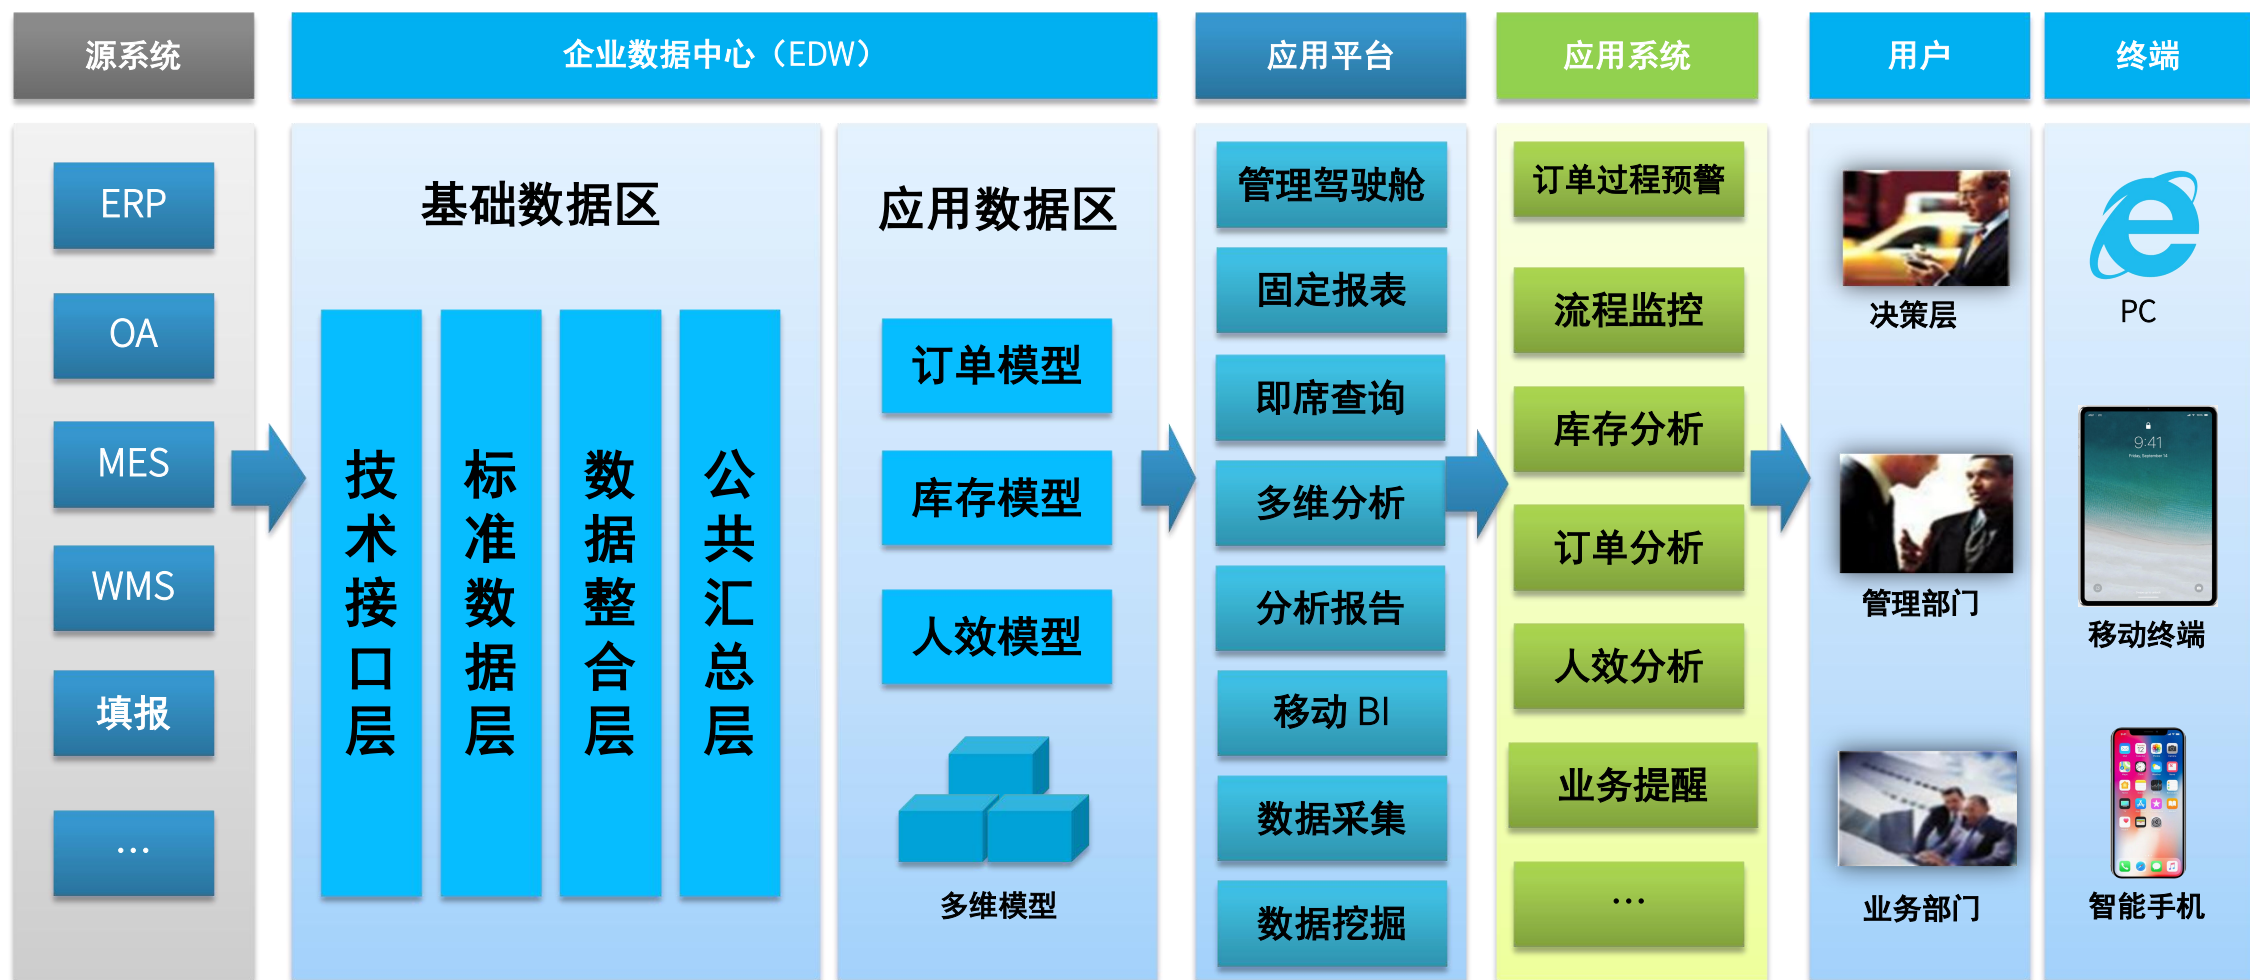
源系统

企业数据中心（EDW）

应用平台

应用系统

用户

终端

ERP

OA

MES

WMS

填报

...

基础数据区

技术接口层

标准数据层

数据整合层

公共汇总层

应用数据区

订单模型

库存模型

人效模型

多维模型

管理驾驶舱

固定报表

即席查询

多维分析

分析报告

移动 BI

数据采集

数据挖掘

订单过程预警

流程监控

库存分析

订单分析

人效分析

业务提醒

...

决策层

管理部门

业务部门

PC

9:41

移动终端

智能手机